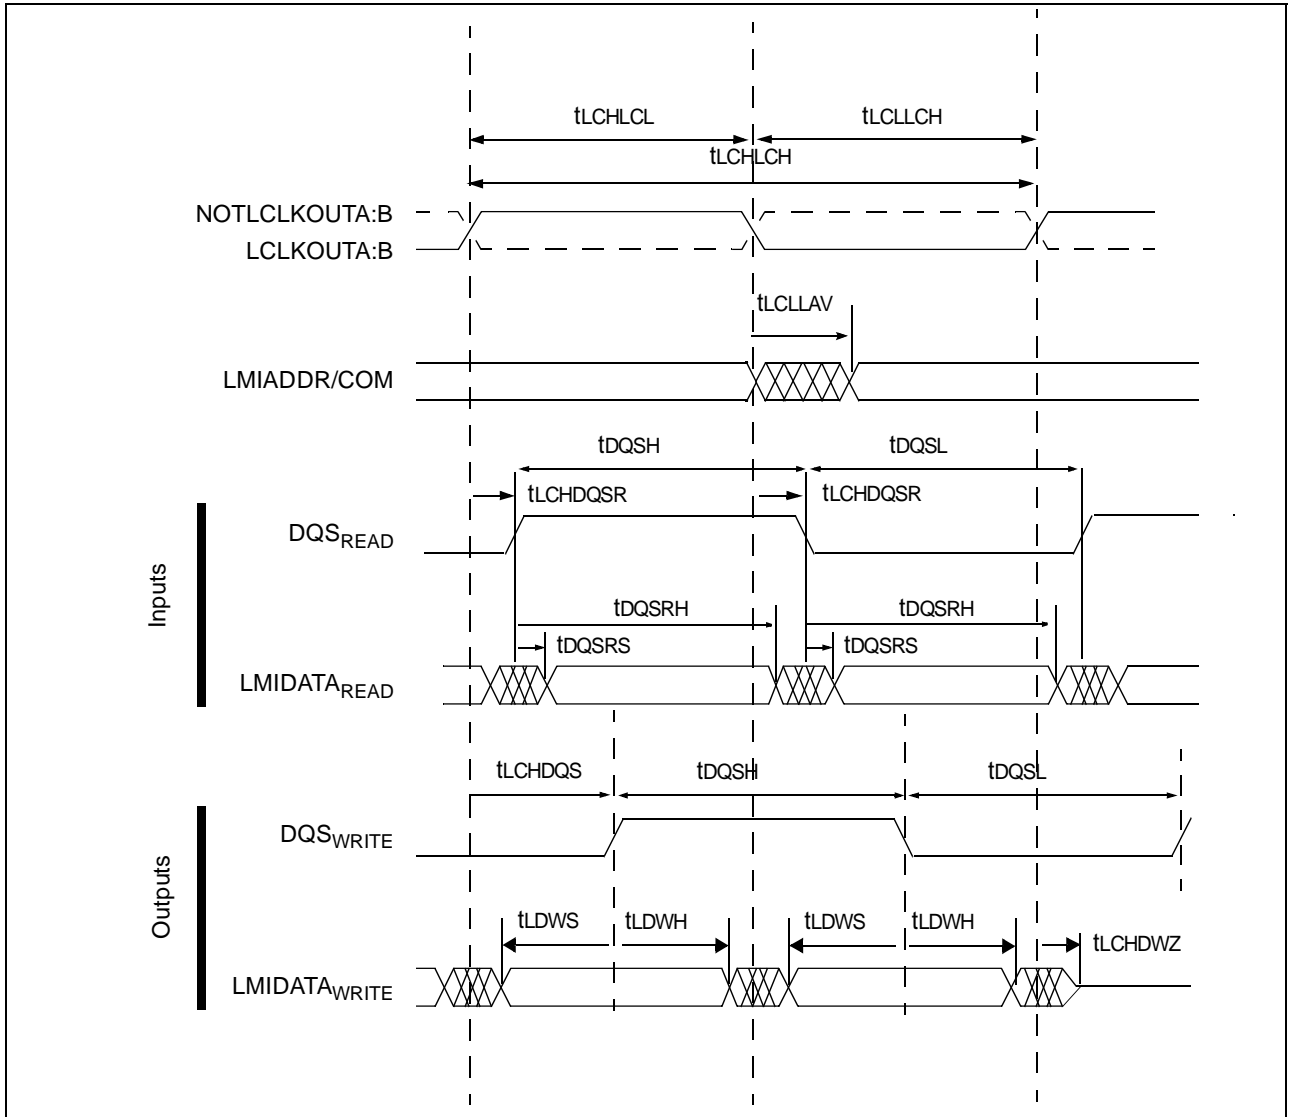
tLCHLCL

tLCLLCH

tLCHLCH

NOTLCLKOUTA:B

LCLKOUTA:B

tLCLLAV

LMIADDR/COM

tDQSH

tDQSL

tLCHDQSR

tLCHDQSR

Inputs

DQS$_{READ}$

tDQSRH

tDQSRH

tDQSRS

tDQSRS

LMIDATA$_{READ}$

tLCHDQS

tDQSH

tDQSL

Outputs

DQS$_{WRITE}$

tLDWS

tLDWH

tLDWS

tLDWH

tLCHDWZ

LMIDATA$_{WRITE}$